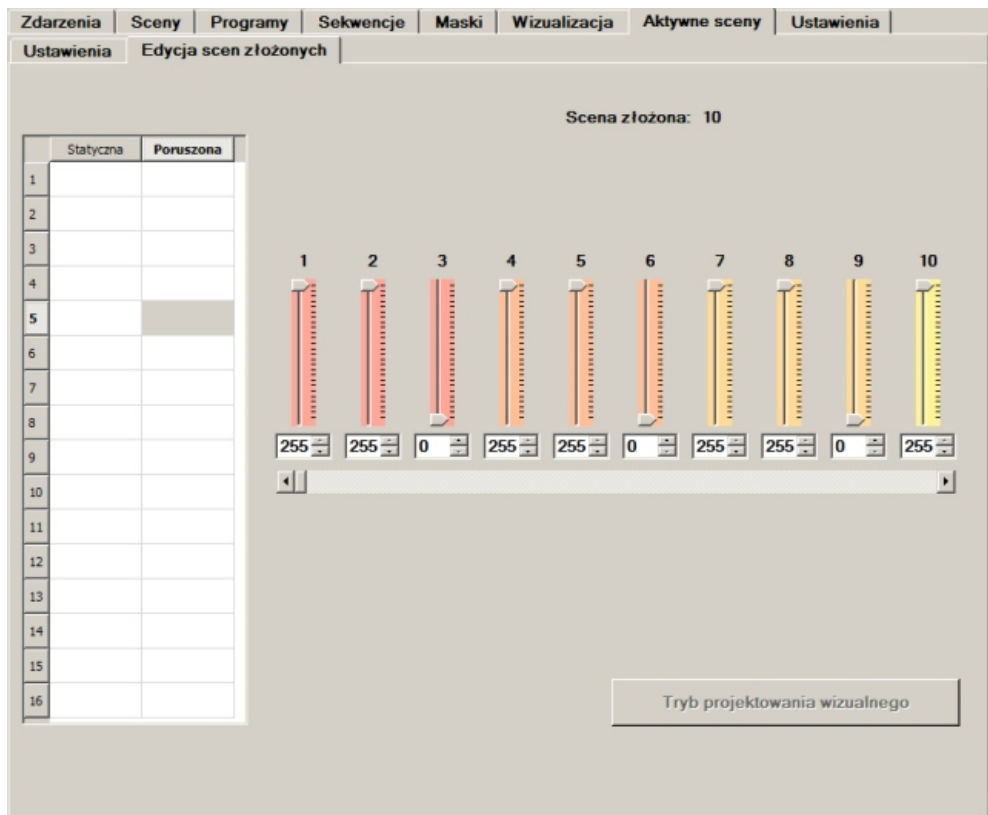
Zdarzenia | Sceny | Programy | Sekwencje | Maski | Wizualizacja | Aktywne sceny | Ustawienia

Ustawienia | Edycja scen złożonych

Scena złożona: 10

| | Statyczna | Poruszona |
|---|---|---|
| 1 | | |
| 2 | | |
| 3 | | |
| 4 | | |
| 5 | | |
| 6 | | |
| 7 | | |
| 8 | | |
| 9 | | |
| 10 | | |
| 11 | | |
| 12 | | |
| 13 | | |
| 14 | | |
| 15 | | |
| 16 | | |

1 2 3 4 5 6 7 8 9 10

255 255 0 255 255 0 255 255 0 255

Tryb projektowania wizualnego